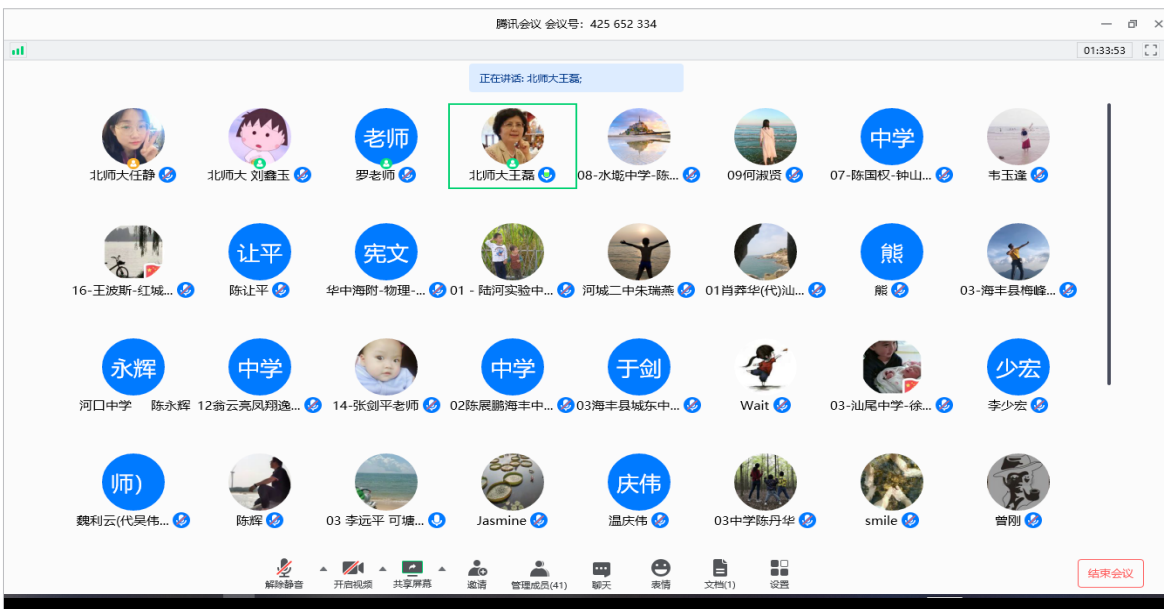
腾讯会议 会议号: 425 652 334

01:33:53

正在讲话: 北师大王磊;

北师大任静
北师大 刘鑫玉
老师
罗老师
北师大王磊
08-水墘中学-陈...
09何淑贤
中学
07-陈国权-钟山...
韦玉逢

16-王波斯-红城...
让平
陈让平
宪文
华中海附-物理-...
01 - 陆河实验中...
河城二中朱瑞燕
01肖莽华(代)汕...
熊
熊
03-海丰县梅峰...

永辉
河口中学 陈永辉
中学
12翁云亮凤翔逸...
14-张剑平老师
中学
02陈展鹏海丰中...
于剑
03海丰县城东中...
Wait
03-汕尾中学-徐...
少宏
李少宏

师)
魏利云(代吴伟...
陈辉
03 李远平 可塘...
Jasmine
庆伟
温庆伟
03中学陈丹华
smile
曾刚

解除静音
开启视频
共享屏幕
邀请
管理成员(41)
聊天
表情
文档(1)
设置
结束会议